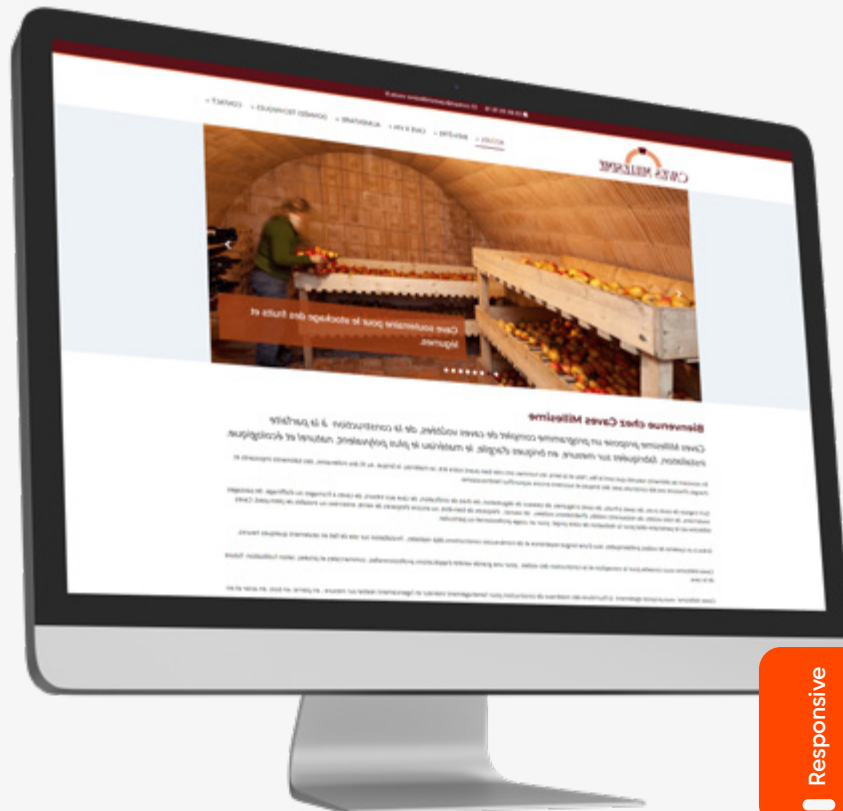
CAVES MILLESIME

ACCUEIL • BREVETS • CAVE À VIN • ALIMENTAIRE • DONNÉES TECHNIQUES • CONTACT

Cave souterraine pour le stockage des fruits et légumes.

Bienvenue chez Caves Millesime

Caves Millesime propose un programme complet de caves voûtées, de la construction à la parfaite installation, fabriquées sur mesure, en briques d'argile, le matériau le plus polyvalent, naturel et écologique.

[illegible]

Responsive